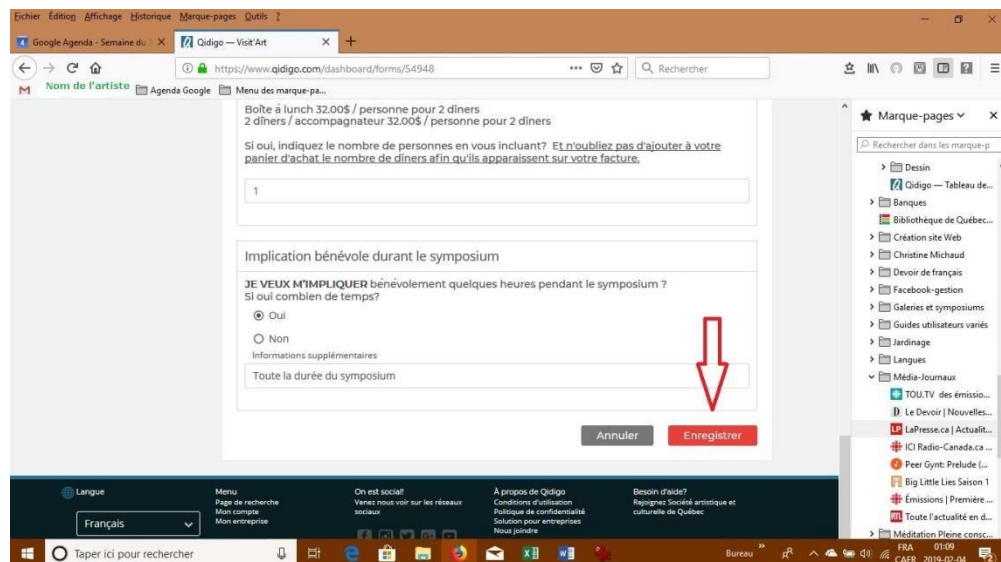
Fichier Édition Affichage Historique Marque-pages Outils ?

Google Agenda - Semaine du
Qidigo — Visit'Art

https://www.qidigo.com/dashboard/forms/54948
Rechercher

Nom de l'artiste
Agenda Google
Menu des marque-pa...

Boîte à lunch 32.00$ / personne pour 2 diners
2 dîners / accompagnateur 32.00$ / personne pour 2 diners

Si oui, indiquez le nombre de personnes en vous incluant? Et n'oubliez pas d'ajouter à votre panier d'achat le nombre de dîners afin qu'ils apparaissent sur votre facture.

1

Implication bénévole durant le symposium

JE VEUX M'IMPLIQUER bénévolement quelques heures pendant le symposium ?
Si oui combien de temps?

Oui

Non

Informations supplémentaires

Toute la durée du symposium

Annuler
Enregistrer

Langue
Français

Menu
Page de recherche
Mon compte
Mon entreprise

On est social!
Venez nous voir sur les réseaux sociaux

À propos de Qidigo
Conditions d'utilisation
Politique de confidentialité
Solution pour entreprises
Nous joindre

Besoin d'aide?
Rejoignez Société artistique et culturelle de Québec

Marque-pages
Rechercher dans les marque-p
Dessin
Qidigo — Tableau de...
Banques
Bibliothèque de Québec...
Création site Web
Christine Michaud
Devoir de français
Facebook-gestion
Galeries et symposiums
Guides utilisateurs variés
Jardinage
Langues
Média-Journaux
TOU.TV des émissio...
Le Devoir | Nouvelles...
LaPresse.ca | Actualit...
ICI Radio-Canada.ca ...
Peer Gynt: Prelude (...
Big Little Lies Saison 1
Émissions | Première ...
Toute l'actualité en d...
Méditation Pleine consc...

Taper ici pour rechercher
Bureau
FRA CAFR
01:09
2019-02-04